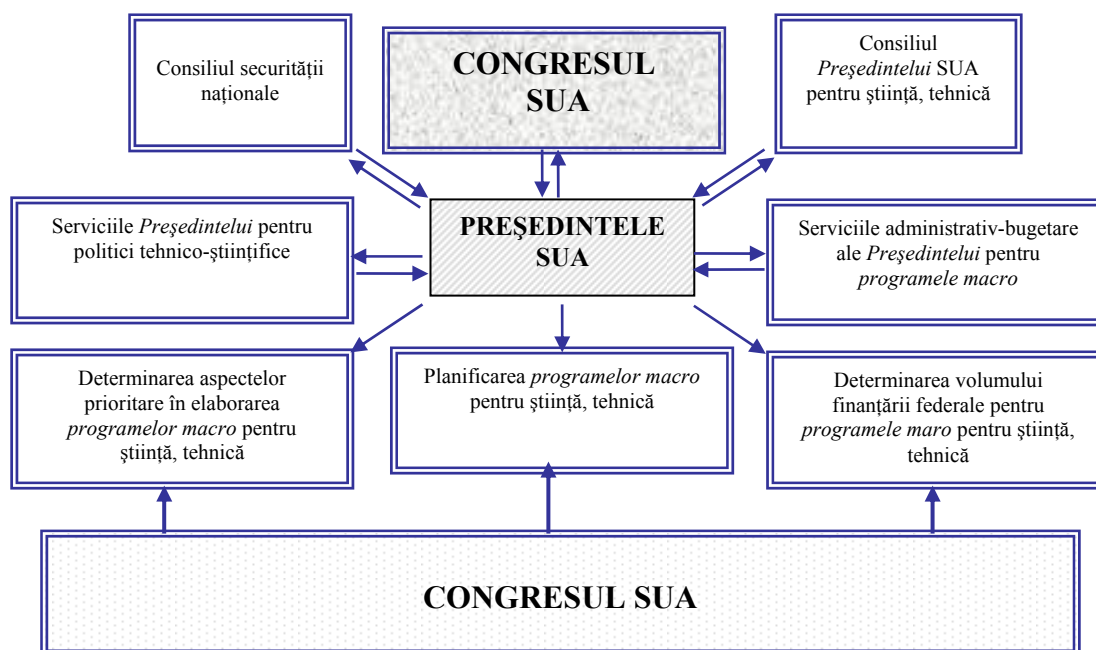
Consiliul securităţii naţionale

CONGRESUL SUA

Consiliul *Preşedintelui* SUA pentru ştiinţă, tehnică

Serviciile *Preşedintelui* pentru politici tehnico-ştiinţifice

PREŞEDINTELE SUA

Serviciile administrativ-bugetare ale *Preşedintelui* pentru *programele macro*

Determinarea aspectelor prioritare în elaborarea *programelor macro* pentru ştiinţă, tehnică

Planificarea *programelor macro* pentru ştiinţă, tehnică

Determinarea volumului finanţării federale pentru *programele maro* pentru ştiinţă, tehnică

CONGRESUL SUA